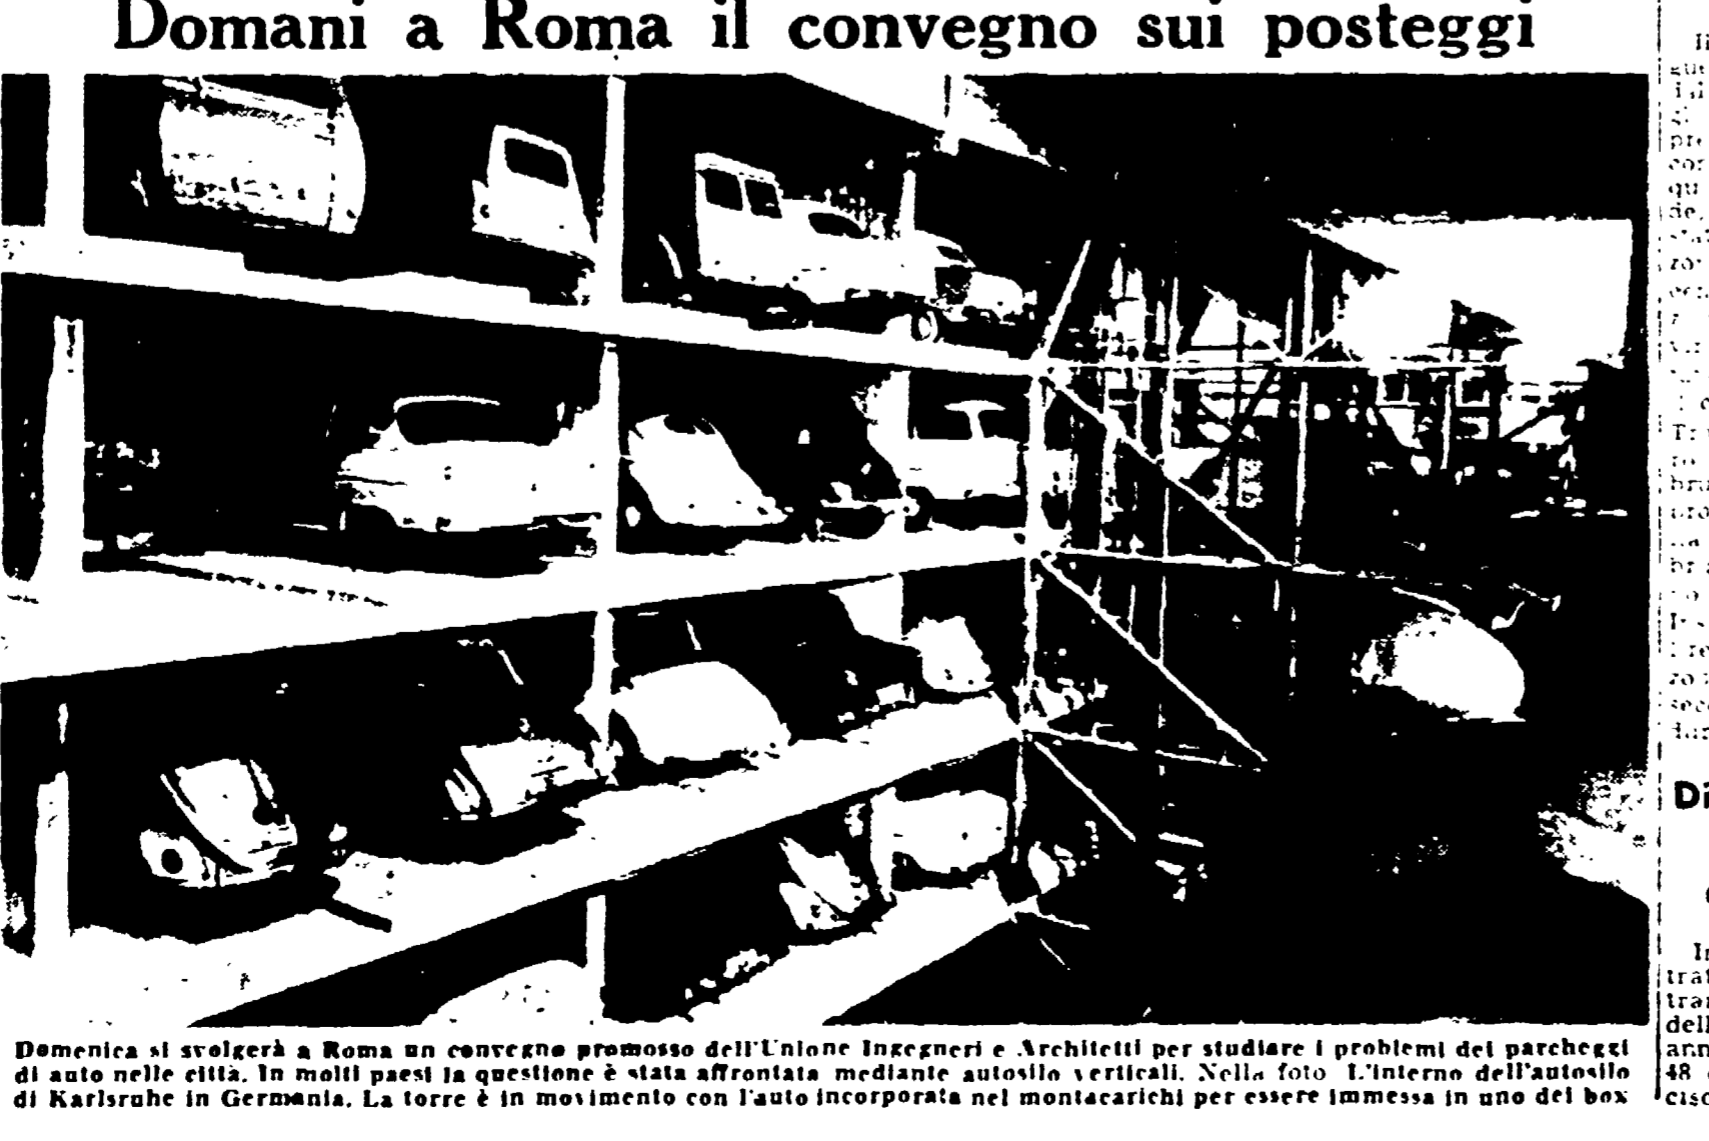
Domani a Roma il convegno sui posteggi

Domenica si svolgerà a Roma un convegno promosso dell'Unione Ingegneri e Architetti per studiare i problemi dei parcheggi di auto nelle città. In molti paesi la questione è stata affrontata mediante autosilo verticali. Nella foto L'interno dell'autosilo di Karlsruhe in Germania. La torre è in movimento con l'auto incorporata nel montacarichi per essere immessa in uno dei box

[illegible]

Di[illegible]

In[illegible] tra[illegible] tra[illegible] dell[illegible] ann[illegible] 48 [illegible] cisc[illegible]